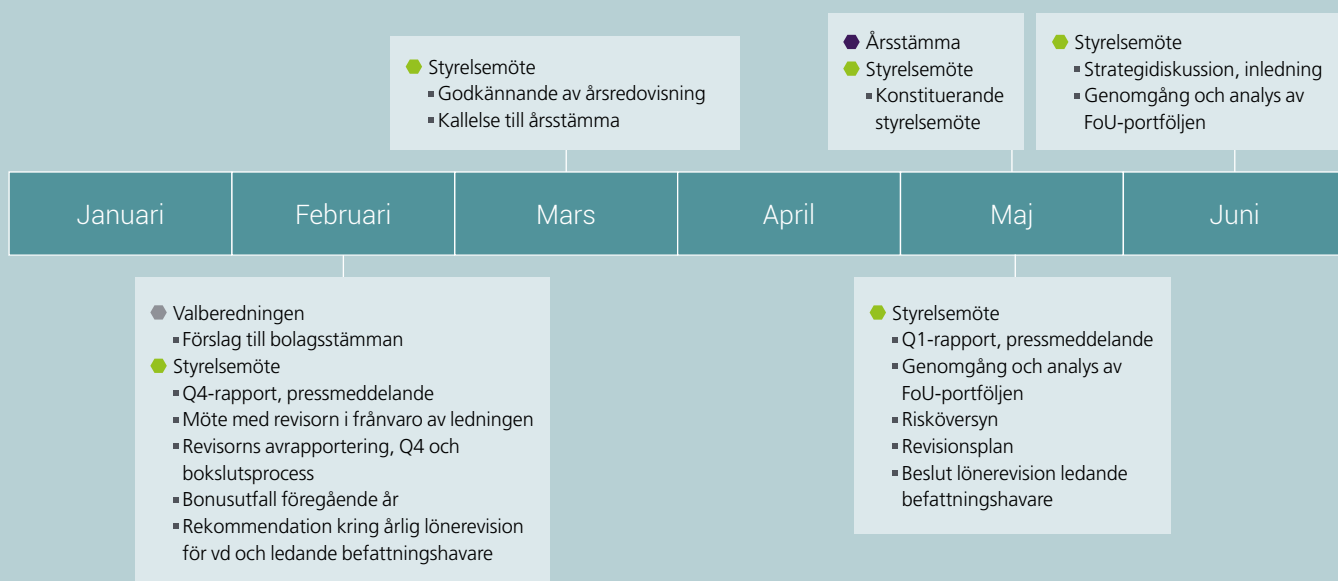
Styrelsemöte
- Godkännande av årsredovisning
- Kallelse till årsstämma

Årsstämma
Styrelsemöte
- Konstituerande styrelsemöte

Styrelsemöte
- Strategidiskussion, inledning
- Genomgång och analys av FoU-portföljen

| Januari | Februari | Mars | April | Maj | Juni |
|---|---|---|---|---|---|

Valberedningen
- Förslag till bolagsstämman
Styrelsemöte
- Q4-rapport, pressmeddelande
- Möte med revisorn i frånvaro av ledningen
- Revisorns avrapportering, Q4 och bokslutsprocess
- Bonusutfall föregående år
- Rekommendation kring årlig lönerevision för vd och ledande befattningshavare

Styrelsemöte
- Q1-rapport, pressmeddelande
- Genomgång och analys av FoU-portföljen
- Risköversyn
- Revisionsplan
- Beslut lönerevision ledande befattningshavare